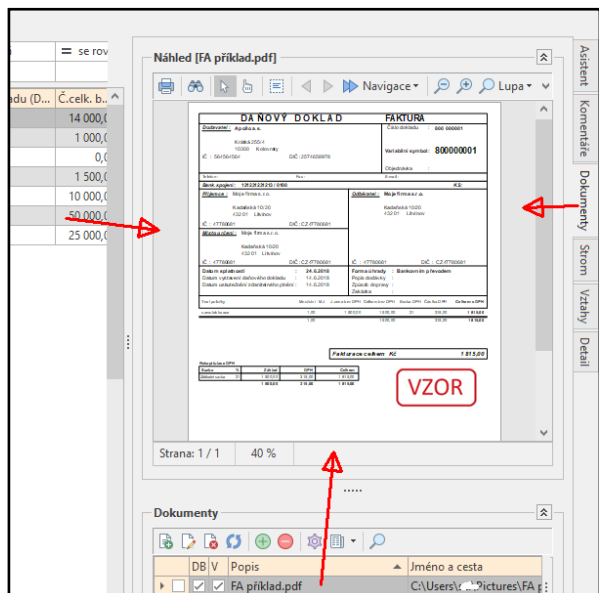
= se rov

adu (D... Č.celk. b...
14 000,0
1 000,0
0,0
1 500,0
10 000,0
50 000,0
25 000,0

Náhled [FA příklad.pdf]

Navigace Lupa

DAŇOVÝ DOKLAD FAKTURA

Dodavatel: Apollo a.s.

Číslo dokladu: 800 000001

Variabilní symbol: 800000001

Objednávka:

Odběratel: Moje firma s.r.o.

Příjemce: Moje firma s.r.o.

Místo určení: Moje firma s.r.o.

Kadaňská 10/20
432 01 Litvínov

Datum splatnosti: 24.6.2018

Formaúhrady: Bankovním převodem

Fakturace celkem Kč: 1 815,00

VZOR

Strana: 1 / 1 40 %

Dokumenty

| DB | V | Popis | Jméno a cesta |
|---|---|---|---|
| | | FA příklad.pdf | C:\Users\...Pictures\FA p |

Asistent
Komentáře
Dokumenty
Strom
Vztahy
Detail